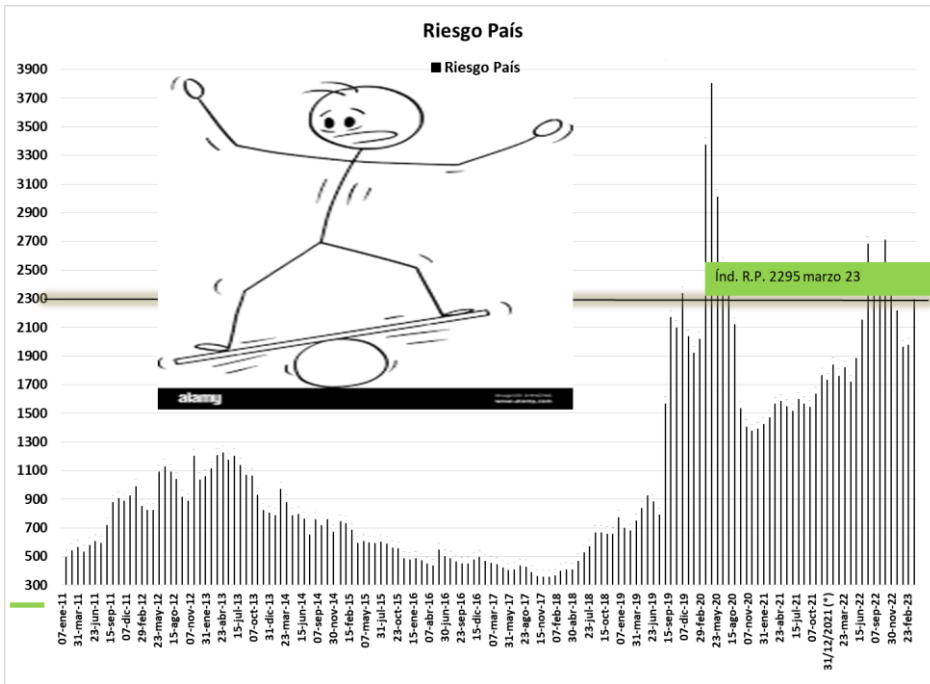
Riesgo País

Riesgo País

3900
3700
3500
3300
3100
2900
2700
2500
2300
2100
1900
1700
1500
1300
1100
900
700
500
300

Índ. R.P. 2295 marzo 23

alamy

07-ene-11
31-mar-11
23-jun-11
15-sep-11
07-dic-11
29-feb-12
23-may-12
15-ago-12
07-nov-12
31-ene-13
23-abr-13
15-jul-13
07-oct-13
31-dic-13
23-mar-14
15-jun-14
07-sep-14
30-nov-14
15-feb-15
07-may-15
31-jul-15
23-oct-15
15-ene-16
07-abr-16
30-jun-16
23-sep-16
15-dic-16
07-mar-17
31-may-17
23-ago-17
15-nov-17
07-feb-18
30-abr-18
23-jul-18
15-oct-18
07-ene-19
31-mar-19
23-jun-19
15-sep-19
07-dic-19
29-feb-20
23-may-20
15-ago-20
07-nov-20
31-ene-21
23-abr-21
15-jul-21
07-oct-21
31/12/2021 (*)
23-mar-22
15-jun-22
07-sep-22
30-nov-22
23-feb-23